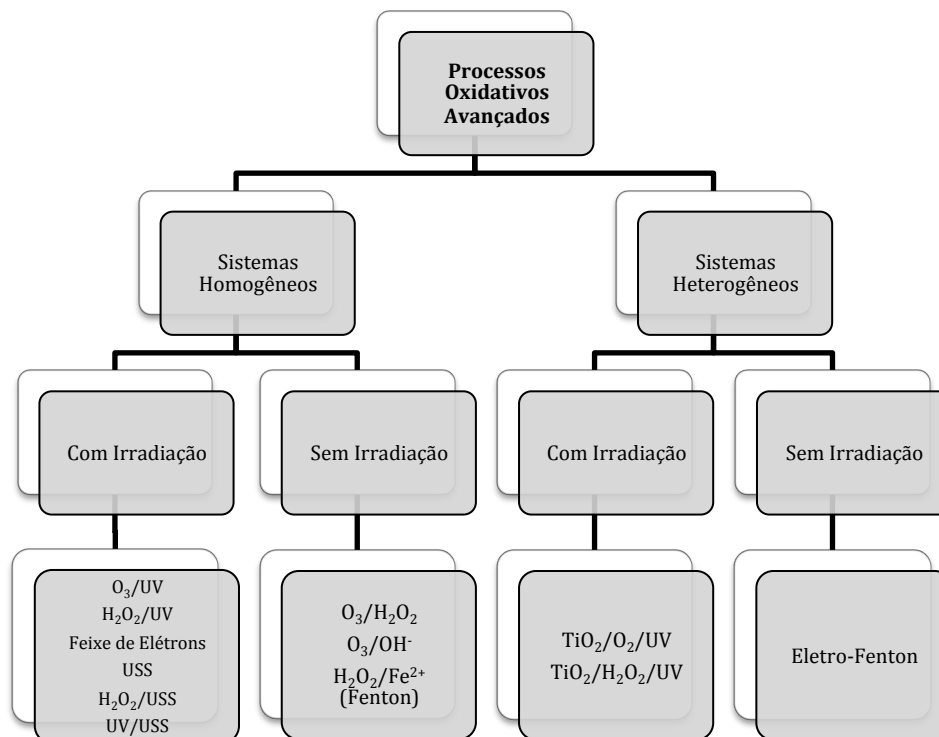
**Processos Oxidativos Avançados**

Sistemas Homogêneos

Sistemas Heterogêneos

Com Irradiação

Sem Irradiação

Com Irradiação

Sem Irradiação

$O_3$/UV
$H_2O_2$/UV
Feixe de Elétrons
USS
$H_2O_2$/USS
UV/USS

$O_3/H_2O_2$
$O_3/OH^-$
$H_2O_2/Fe^{2+}$
(Fenton)

$TiO_2/O_2$/UV
$TiO_2/H_2O_2$/UV

Eletro-Fenton